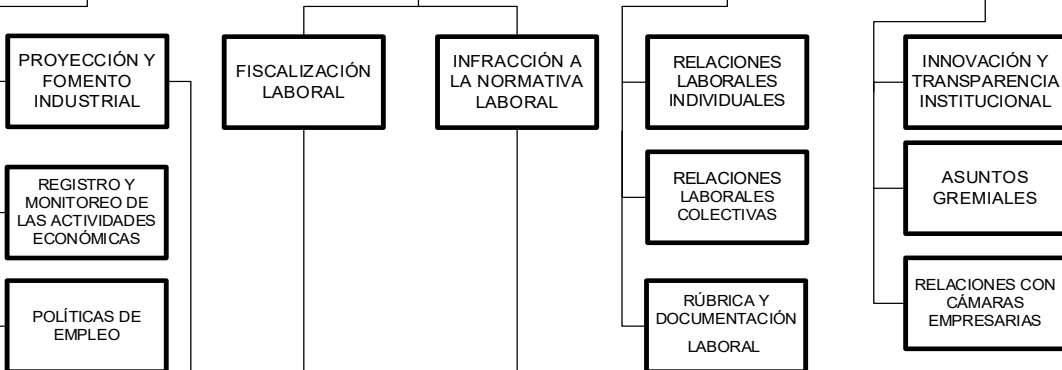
PROYECCIÓN Y FOMENTO INDUSTRIAL

REGISTRO Y MONITOREO DE LAS ACTIVIDADES ECONÓMICAS

POLÍTICAS DE EMPLEO

FISCALIZACIÓN LABORAL

INFRACCIÓN A LA NORMATIVA LABORAL

RELACIONES LABORALES INDIVIDUALES

RELACIONES LABORALES COLECTIVAS

RÚBRICA Y DOCUMENTACIÓN LABORAL

INNOVACIÓN Y TRANSPARENCIA INSTITUCIONAL

ASUNTOS GREMIALES

RELACIONES CON CÁMARAS EMPRESARIAS